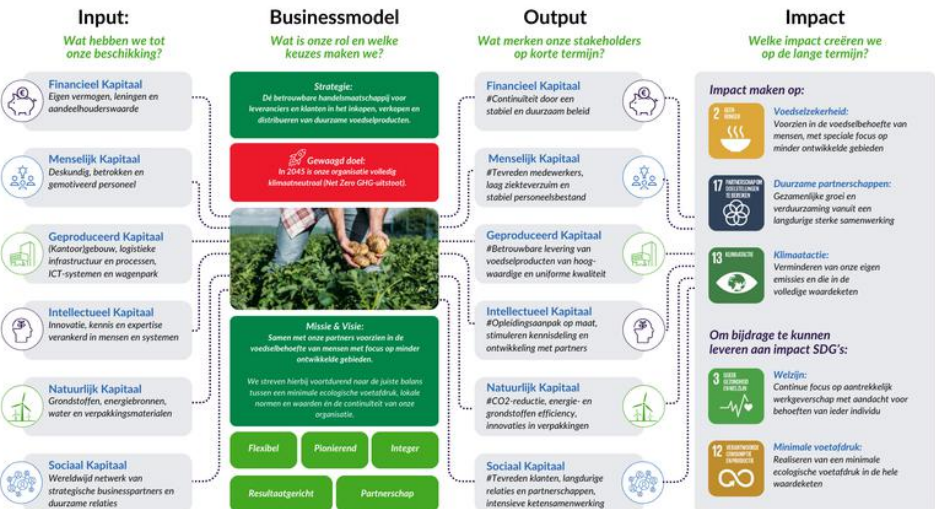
Input:
Wat hebben we tot onze beschikking?

Financieel Kapitaal
Eigen vermogen, leningen en aandeelhouderswaarde

Menselijk Kapitaal
Deskundig, betrokken en gemotiveerd personeel

Geproduceerd Kapitaal
(Kantoor)gebouw, logistieke infrastructuur en processen, ICT-systemen en wagenpark

Intellectueel Kapitaal
Innovatie, kennis en expertise verankerd in mensen en systemen

Natuurlijk Kapitaal
Grondstoffen, energiebronnen, water en verpakkingsmaterialen

Sociaal Kapitaal
Wereldwijd netwerk van strategische businesspartners en duurzame relaties

Businessmodel
Wat is onze rol en welke keuzes maken we?

Strategie:
Dé betrouwbare handelsmaatschappij voor leveranciers en klanten in het inkopen, verkopen en distribueren van duurzame voedselproducten.

Gewaagd doel:
In 2045 is onze organisatie volledig klimaatneutraal (Net Zero GHG-uitstoot).

Missie & Visie:
Samen met onze partners voorzien in de voedselbehoefte van mensen met focus op minder ontwikkelde gebieden.

We streven hierbij voortdurend naar de juiste balans tussen een minimale ecologische voetafdruk, lokale normen en waarden én de continuïteit van onze organisatie.

Flexibel
Pionierend
Integer
Resultaatgericht
Partnerschap

Output
Wat merken onze stakeholders op korte termijn?

Financieel Kapitaal
#Continuïteit door een stabiel en duurzaam beleid

Menselijk Kapitaal
#Tevreden medewerkers, laag ziekteverzuim en stabiel personeelsbestand

Geproduceerd Kapitaal
#Betrouwbare levering van voedselproducten van hoogwaardige en uniforme kwaliteit

Intellectueel Kapitaal
#Opleidingsaanpak op maat, stimuleren kennisdeling en ontwikkeling met partners

Natuurlijk Kapitaal
#CO2-reductie, energie- en grondstoffen efficiency, innovaties in verpakkingen

Sociaal Kapitaal
#Tevreden klanten, langdurige relaties en partnerschappen, intensieve ketensamenwerking

Impact
Welke impact creëren we op de lange termijn?

Impact maken op:

2 GEEN HONGER
Voedselzekerheid:
Voorzien in de voedselbehoefte van mensen, met speciale focus op minder ontwikkelde gebieden

17 PARTNERSCHAP OM DOELSTELLINGEN TE BEREIKEN
Duurzame partnerschappen:
Gezamenlijke groei en verduurzaming vanuit een langdurige sterke samenwerking

13 KLIMAATACTIE
Klimaatactie:
Verminderen van onze eigen emissies en die in de volledige waardeketen

Om bijdrage te kunnen leveren aan impact SDG's:

3 GOEDE GEZONDHEID EN WELZIJN
Welzijn:
Continue focus op aantrekkelijk werkgeverschap met aandacht voor behoeften van ieder individu

12 VERANTWOORDE CONSUMPTIE EN PRODUCTIE
Minimale voetafdruk:
Realiseren van een minimale ecologische voetafdruk in de hele waardeketen